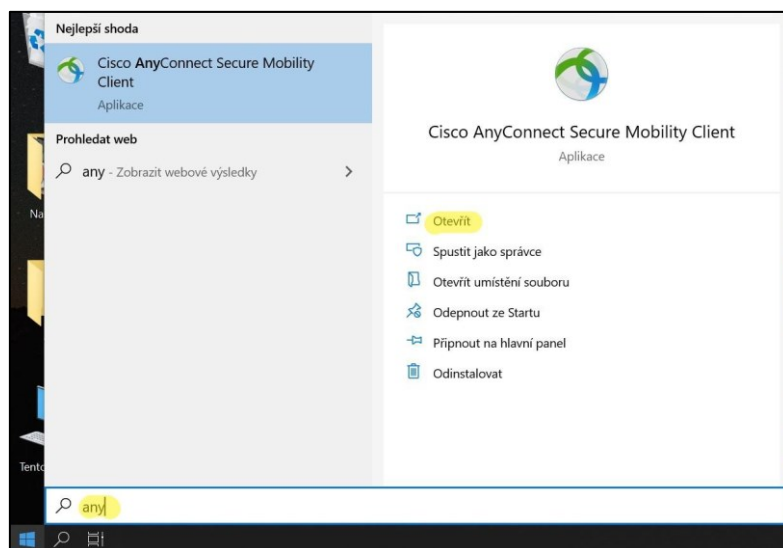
Nejlepší shoda

Cisco AnyConnect Secure Mobility Client
Aplikace

Prohledat web

any - Zobrazit webové výsledky

Cisco AnyConnect Secure Mobility Client
Aplikace

Otevřít
Spustit jako správce
Otevřít umístění souboru
Odepnout ze Startu
Připnout na hlavní panel
Odinstalovat

Na

Tento

any